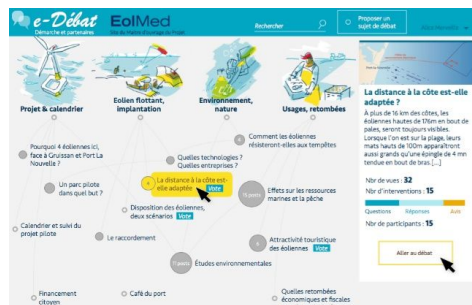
e-Débat
Démarche et partenaires
EolMed
Site de maître d'ouvrage du Projet
Rechercher
Proposer un sujet de débat
Projet & calendrier
Eolien flottant, implantation
Environnement, nature
Usages, retombées
Pourquoi 4 éoliennes ici, face à Gruissan et Port La Nouvelle ?
Quelles technologies ? Quelles entreprises ?
Comment les éoliennes résisteront-elles aux tempêtes
La distance à la côte est-elle adaptée Vote
Un parc pilote dans quel but ?
Effets sur les ressources marines et la pêche
Disposition des éoliennes, deux scénarios Vote
Calendrier et suivi du projet pilote
Le raccordement
Attractivité touristique des éoliennes Vote
Études environnementales
Financement citoyen
Café du port
Quelles retombées économiques et fiscales
La distance à la côte est-elle adaptée ?
A plus de 16 km des côtes, les éoliennes hautes de 176m en bout de pales, seront toujours visibles. Lorsque l'on est sur la plage, leurs mats hauts de 100m apparaîtront aussi grands qu'une épingle de 4 mn tendue en bout de bras [...]
Nbr de vues : 32
Nbr d'interventions : 15
Questions
Réponses
Avis
Nbr de participants : 15
Aller au débat